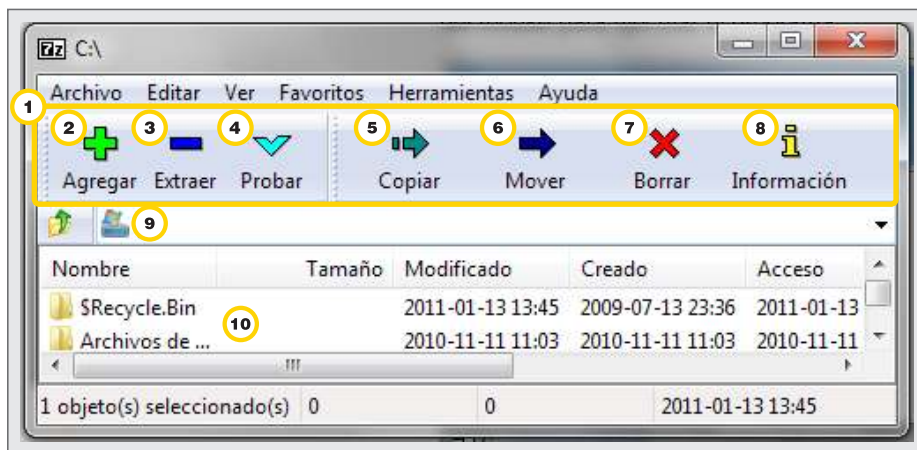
7z C:\

Archivo Editar Ver Favoritos Herramientas Ayuda

1

2 Agregar 3 Extraer 4 Probar 5 Copiar 6 Mover 7 Borrar 8 Información

9

| Nombre | Tamaño | Modificado | Creado | Acceso |
|---|---|---|---|---|
| $Recycle.Bin | | 2011-01-13 13:45 | 2009-07-13 23:36 | 2011-01-13 |
| Archivos de ... | | 2010-11-11 11:03 | 2010-11-11 11:03 | 2010-11-11 |

10

1 objeto(s) seleccionado(s) 0 0 2011-01-13 13:45